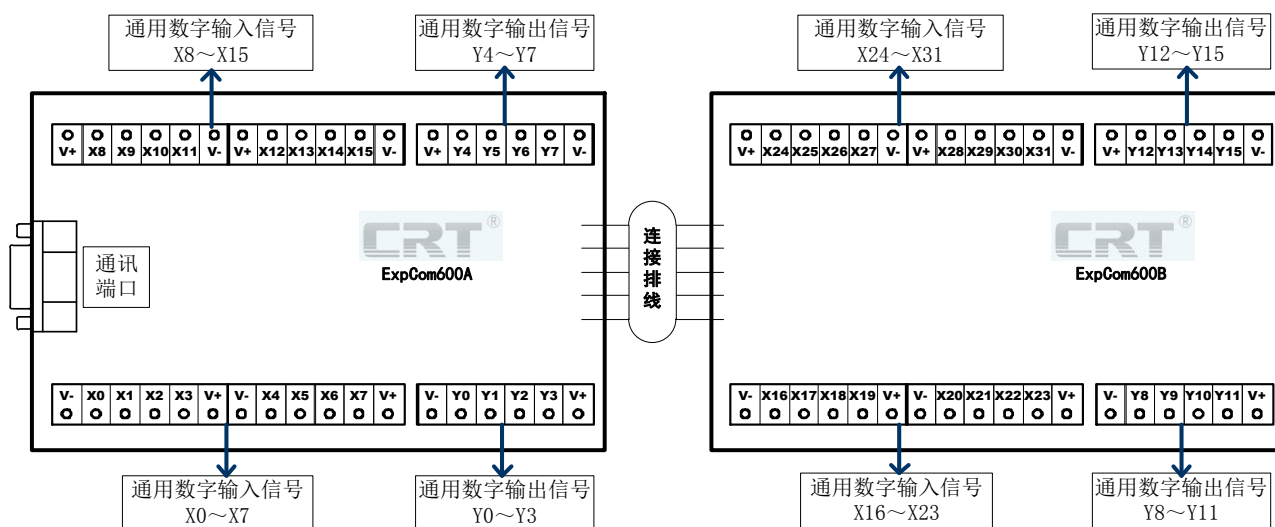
通用数字输入信号
X8～X15

通用数字输出信号
Y4～Y7

通用数字输入信号
X24～X31

通用数字输出信号
Y12～Y15

| V+ | X8 | X9 | X10 | X11 | V- | V+ | X12 | X13 | X14 | X15 | V- |
|---|---|---|---|---|---|---|---|---|---|---|---|

| V+ | Y4 | Y5 | Y6 | Y7 | V- |
|---|---|---|---|---|---|

| V+ | X24 | X25 | X26 | X27 | V- | V+ | X28 | X29 | X30 | X31 | V- |
|---|---|---|---|---|---|---|---|---|---|---|---|

| V+ | Y12 | Y13 | Y14 | Y15 | V- |
|---|---|---|---|---|---|

CRT®
ExpCom600A

通讯
端口

连
接
排
线

CRT®
ExpCom600B

| V- | X0 | X1 | X2 | X3 | V+ | V- | X4 | X5 | X6 | X7 | V+ |
|---|---|---|---|---|---|---|---|---|---|---|---|

| V- | Y0 | Y1 | Y2 | Y3 | V+ |
|---|---|---|---|---|---|

| V- | X16 | X17 | X18 | X19 | V+ | V- | X20 | X21 | X22 | X23 | V+ |
|---|---|---|---|---|---|---|---|---|---|---|---|

| V- | Y8 | Y9 | Y10 | Y11 | V+ |
|---|---|---|---|---|---|

通用数字输入信号
X0～X7

通用数字输出信号
Y0～Y3

通用数字输入信号
X16～X23

通用数字输出信号
Y8～Y11